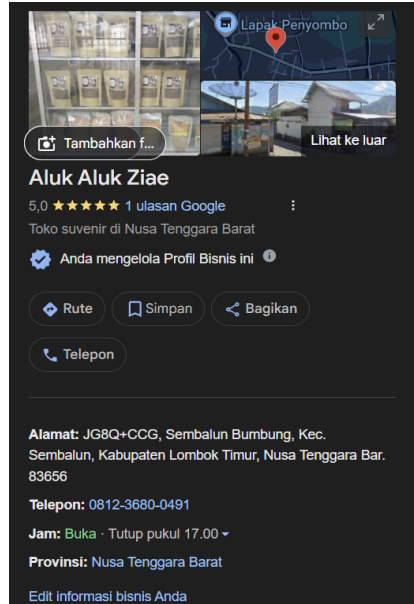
Lapak Penyombo

Tambahkan f...

Lihat ke luar

Aluk Aluk Ziae

5,0 ★★★★★ 1 ulasan Google

Toko suvenir di Nusa Tenggara Barat

Anda mengelola Profil Bisnis ini

Rute

Simpan

Bagikan

Telepon

Alamat: JG8Q+CCG, Sembalun Bumbung, Kec. Sembalun, Kabupaten Lombok Timur, Nusa Tenggara Bar. 83656

Telepon: 0812-3680-0491

Jam: Buka · Tutup pukul 17.00

Provinsi: Nusa Tenggara Barat

Edit informasi bisnis Anda